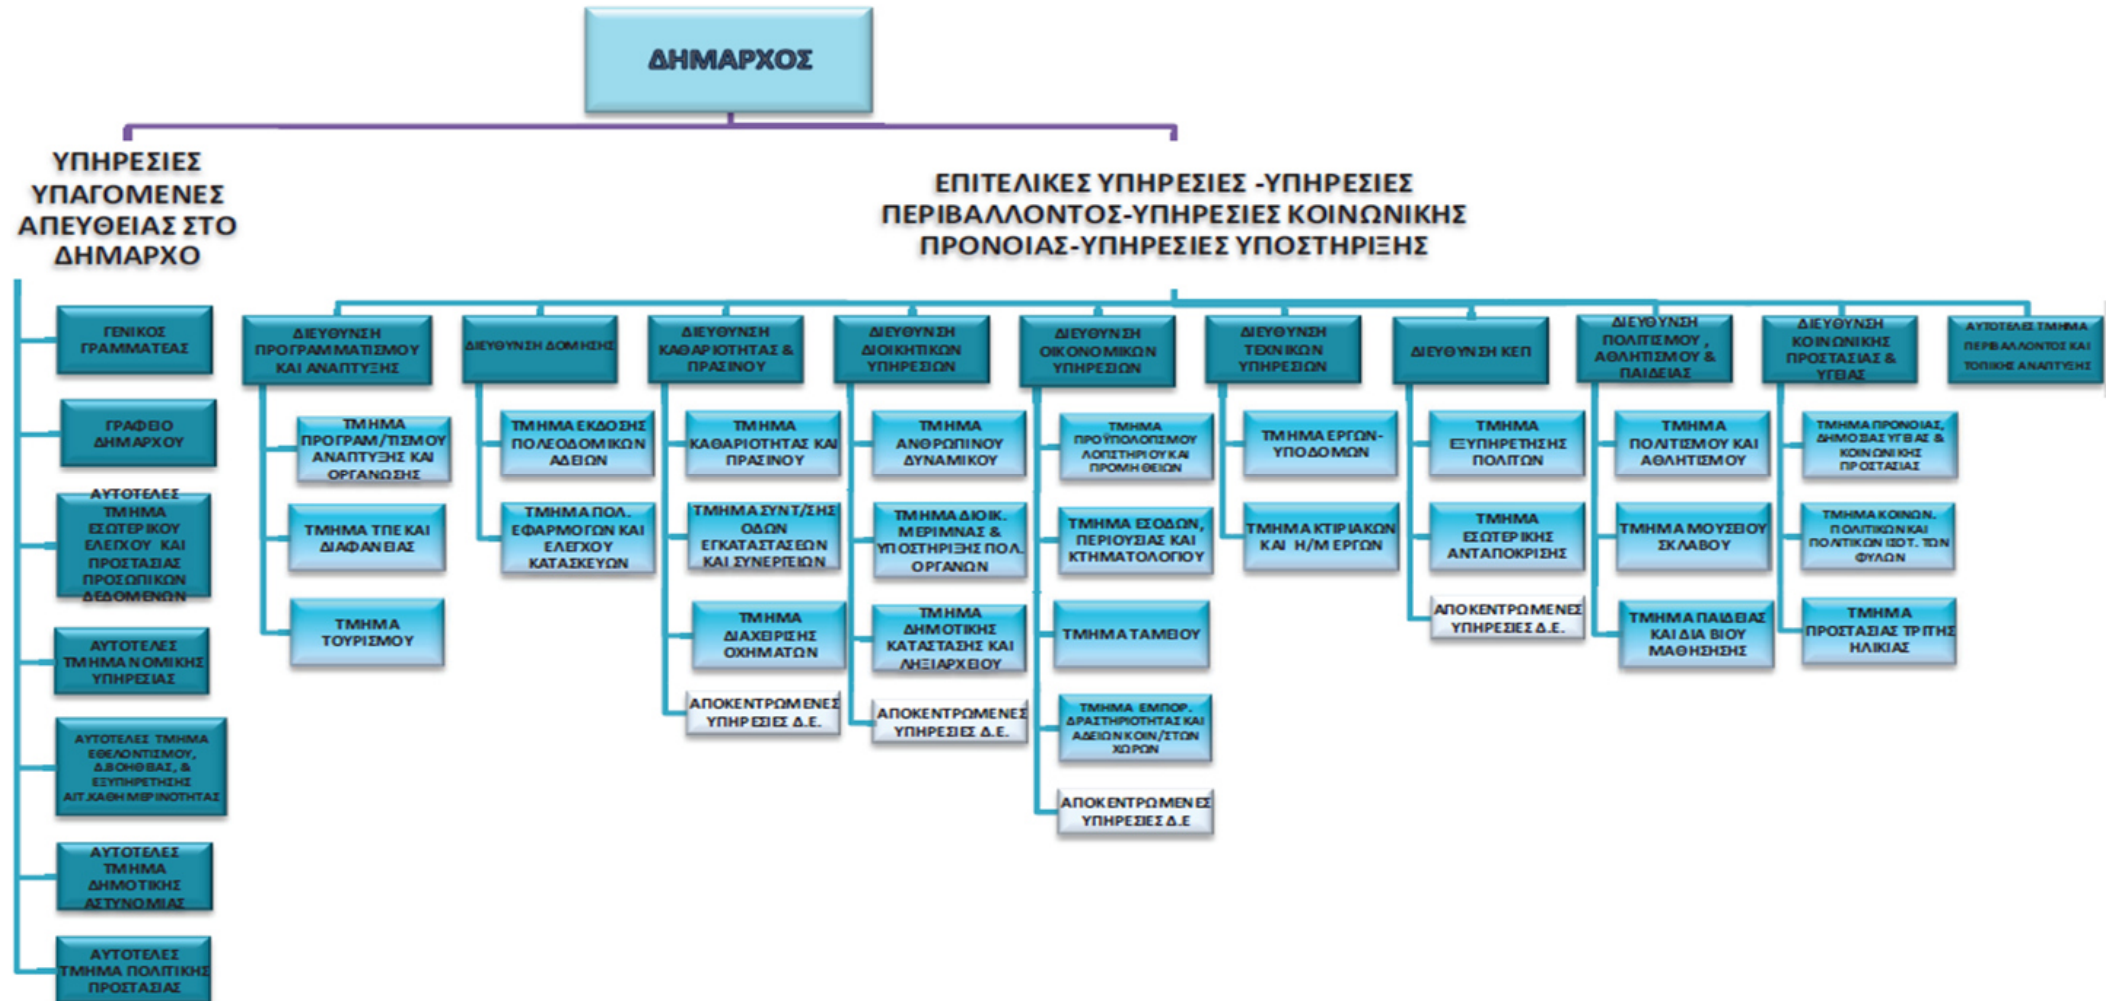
ΔΗΜΑΡΧΟΣ

ΥΠΗΡΕΣΙΕΣ ΥΠΑΓΟΜΕΝΕΣ ΑΠΕΥΘΕΙΑΣ ΣΤΟ ΔΗΜΑΡΧΟ

ΓΕΝΙΚΟΣ ΓΡΑΜΜΑΤΕΑΣ

ΓΡΑΦΕΙΟ ΔΗΜΑΡΧΟΥ

ΑΥΤΟΤΕΛΕΣ ΤΜΗΜΑ ΕΣΩΤΕΡΙΚΟΥ ΕΛΕΓΧΟΥ ΚΑΙ ΠΡΟΣΤΑΣΙΑΣ ΠΡΟΣΩΠΙΚΩΝ ΔΕΔΟΜΕΝΩΝ

ΑΥΤΟΤΕΛΕΣ ΤΜΗΜΑ ΝΟΜΙΚΗΣ ΥΠΗΡΕΣΙΑΣ

ΑΥΤΟΤΕΛΕΣ ΤΜΗΜΑ ΕΘΕΛΟΝΤΙΣΜΟΥ, Δ.ΒΟΗΘΕΙΑΣ, & ΕΞΥΠΗΡΕΤΗΣΗΣ ΑΙΤ.ΚΑΘΗΜΕΡΙΝΟΤΗΤΑΣ

ΑΥΤΟΤΕΛΕΣ ΤΜΗΜΑ ΔΗΜΟΤΙΚΗΣ ΑΣΤΥΝΟΜΙΑΣ

ΑΥΤΟΤΕΛΕΣ ΤΜΗΜΑ ΠΟΛΙΤΙΚΗΣ ΠΡΟΣΤΑΣΙΑΣ

ΕΠΙΤΕΛΙΚΕΣ ΥΠΗΡΕΣΙΕΣ -ΥΠΗΡΕΣΙΕΣ ΠΕΡΙΒΑΛΛΟΝΤΟΣ-ΥΠΗΡΕΣΙΕΣ ΚΟΙΝΩΝΙΚΗΣ ΠΡΟΝΟΙΑΣ-ΥΠΗΡΕΣΙΕΣ ΥΠΟΣΤΗΡΙΞΗΣ

ΔΙΕΥΘΥΝΣΗ ΠΡΟΓΡΑΜΜΑΤΙΣΜΟΥ ΚΑΙ ΑΝΑΠΤΥΞΗΣ
ΤΜΗΜΑ ΠΡΟΓΡΑΜ/ΤΙΣΜΟΥ ΑΝΑΠΤΥΞΗΣ ΚΑΙ ΟΡΓΑΝΩΣΗΣ
ΤΜΗΜΑ ΤΠΕ ΚΑΙ ΔΙΑΦΑΝΕΙΑΣ
ΤΜΗΜΑ ΤΟΥΡΙΣΜΟΥ

ΔΙΕΥΘΥΝΣΗ ΔΟΜΗΣΗΣ
ΤΜΗΜΑ ΕΚΔΟΣΗΣ ΠΟΛΕΟΔΟΜΙΚΩΝ ΑΔΕΙΩΝ
ΤΜΗΜΑ ΠΟΛ. ΕΦΑΡΜΟΓΩΝ ΚΑΙ ΕΛΕΓΧΟΥ ΚΑΤΑΣΚΕΥΩΝ

ΔΙΕΥΘΥΝΣΗ ΚΑΘΑΡΙΟΤΗΤΑΣ & ΠΡΑΣΙΝΟΥ
ΤΜΗΜΑ ΚΑΘΑΡΙΟΤΗΤΑΣ ΚΑΙ ΠΡΑΣΙΝΟΥ
ΤΜΗΜΑ ΣΥΝΤ/ΣΗΣ ΟΔΩΝ ΕΓΚΑΤΑΣΤΑΣΕΩΝ ΚΑΙ ΣΥΝΕΡΓΕΙΩΝ
ΤΜΗΜΑ ΔΙΑΧΕΙΡΙΣΗΣ ΟΧΗΜΑΤΩΝ
ΑΠΟΚΕΝΤΡΩΜΕΝΕΣ ΥΠΗΡΕΣΙΕΣ Δ.Ε.

ΔΙΕΥΘΥΝΣΗ ΔΙΟΙΚΗΤΙΚΩΝ ΥΠΗΡΕΣΙΩΝ
ΤΜΗΜΑ ΑΝΘΡΩΠΙΝΟΥ ΔΥΝΑΜΙΚΟΥ
ΤΜΗΜΑ ΔΙΟΙΚ. ΜΕΡΙΜΝΑΣ & ΥΠΟΣΤΗΡΙΞΗΣ ΠΟΛ. ΟΡΓΑΝΩΝ
ΤΜΗΜΑ ΔΗΜΟΤΙΚΗΣ ΚΑΤΑΣΤΑΣΗΣ ΚΑΙ ΛΗΞΙΑΡΧΕΙΟΥ
ΑΠΟΚΕΝΤΡΩΜΕΝΕΣ ΥΠΗΡΕΣΙΕΣ Δ.Ε.

ΔΙΕΥΘΥΝΣΗ ΟΙΚΟΝΟΜΙΚΩΝ ΥΠΗΡΕΣΙΩΝ
ΤΜΗΜΑ ΠΡΟΥΠΟΛΟΓΙΣΜΟΥ ΛΟΓΙΣΤΗΡΙΟΥ ΚΑΙ ΠΡΟΜΗΘΕΙΩΝ
ΤΜΗΜΑ ΕΣΟΔΩΝ, ΠΕΡΙΟΥΣΙΑΣ ΚΑΙ ΚΤΗΜΑΤΟΛΟΓΙΟΥ
ΤΜΗΜΑ ΤΑΜΕΙΟΥ
ΤΜΗΜΑ ΕΜΠΟΡ. ΔΡΑΣΤΗΡΙΟΤΗΤΑΣ ΚΑΙ ΑΔΕΙΩΝ ΚΟΙΝ/ΣΤΩΝ ΧΩΡΩΝ
ΑΠΟΚΕΝΤΡΩΜΕΝΕΣ ΥΠΗΡΕΣΙΕΣ Δ.Ε

ΔΙΕΥΘΥΝΣΗ ΤΕΧΝΙΚΩΝ ΥΠΗΡΕΣΙΩΝ
ΤΜΗΜΑ ΕΡΓΩΝ-ΥΠΟΔΟΜΩΝ
ΤΜΗΜΑ ΚΤΙΡΙΑΚΩΝ ΚΑΙ Η/Μ ΕΡΓΩΝ

ΔΙΕΥΘΥΝΣΗ ΚΕΠ
ΤΜΗΜΑ ΕΞΥΠΗΡΕΤΗΣΗΣ ΠΟΛΙΤΩΝ
ΤΜΗΜΑ ΕΣΩΤΕΡΙΚΗΣ ΑΝΤΑΠΟΚΡΙΣΗΣ
ΑΠΟΚΕΝΤΡΩΜΕΝΕΣ ΥΠΗΡΕΣΙΕΣ Δ.Ε.

ΔΙΕΥΘΥΝΣΗ ΠΟΛΙΤΙΣΜΟΥ, ΑΘΛΗΤΙΣΜΟΥ & ΠΑΙΔΕΙΑΣ
ΤΜΗΜΑ ΠΟΛΙΤΙΣΜΟΥ ΚΑΙ ΑΘΛΗΤΙΣΜΟΥ
ΤΜΗΜΑ ΜΟΥΣΕΙΟΥ ΣΚΛΑΒΟΥ
ΤΜΗΜΑ ΠΑΙΔΕΙΑΣ ΚΑΙ ΔΙΑ ΒΙΟΥ ΜΑΘΗΣΗΣ

ΔΙΕΥΘΥΝΣΗ ΚΟΙΝΩΝΙΚΗΣ ΠΡΟΣΤΑΣΙΑΣ & ΥΓΕΙΑΣ
ΤΜΗΜΑ ΠΡΟΝΟΙΑΣ, ΔΗΜΟΣΙΑΣ ΥΓΕΙΑΣ & ΚΟΙΝΩΝΙΚΗΣ ΠΡΟΣΤΑΣΙΑΣ
ΤΜΗΜΑ ΚΟΙΝΩΝ. ΠΟΛΙΤΙΚΩΝ ΚΑΙ ΠΟΛΙΤΙΚΩΝ ΙΣΟΤ. ΤΩΝ ΦΥΛΩΝ
ΤΜΗΜΑ ΠΡΟΣΤΑΣΙΑΣ ΤΡΙΤΗΣ ΗΛΙΚΙΑΣ

ΑΥΤΟΤΕΛΕΣ ΤΜΗΜΑ ΠΕΡΙΒΑΛΛΟΝΤΟΣ ΚΑΙ ΤΟΠΙΚΗΣ ΑΝΑΠΤΥΞΗΣ